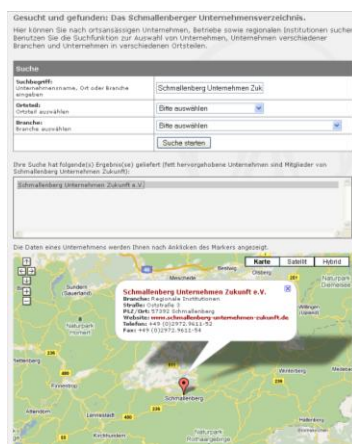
Gesucht und gefunden: Das Schmallenberger Unternehmensverzeichnis.

Hier können Sie nach ortsansässigen Unternehmen, Betriebe sowie regionalen Institutionen suchen. Benutzen Sie die Suchfunktion zur Auswahl von Unternehmen, Unternehmen verschiedener Branchen und Unternehmen in verschiedenen Ortsteilen.

Suche

Suchbegriff:
Unternehmensname, Ort oder Branche eingeben

Schmallenberg Unternehmen Zuk

Ortsteil:
Ortsteil auswählen

Bitte auswählen

Branche:
Branche auswählen

Bitte auswählen

Suche starten

Ihre Suche hat folgende(s) Ergebnis(se) geliefert (fett hervorgehobene Unternehmen sind Mitglieder von Schmallenberg Unternehmen Zukunft):

Schmallenberg Unternehmen Zukunft e.V.

Die Daten eines Unternehmens werden Ihnen nach Anklicken des Markers angezeigt.

Karte Satellit Hybrid

Schmallenberg Unternehmen Zukunft e.V.
Branche: Regionale Institutionen
Straße: Ostraße 3
PLZ/Ort: 57392 Schmallenberg
Website: www.schmallenberg-unternehmen-zukunft.de
Telefon: +49 (0)2972 9611-52
Fax: +49 (0)2972 9611-54

Sundern (Sauerland)
Meschede
Bestwig
Olsberg
Winterberg
Schmallenberg
Lennestadt
Kirchhundem
Attendorn
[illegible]